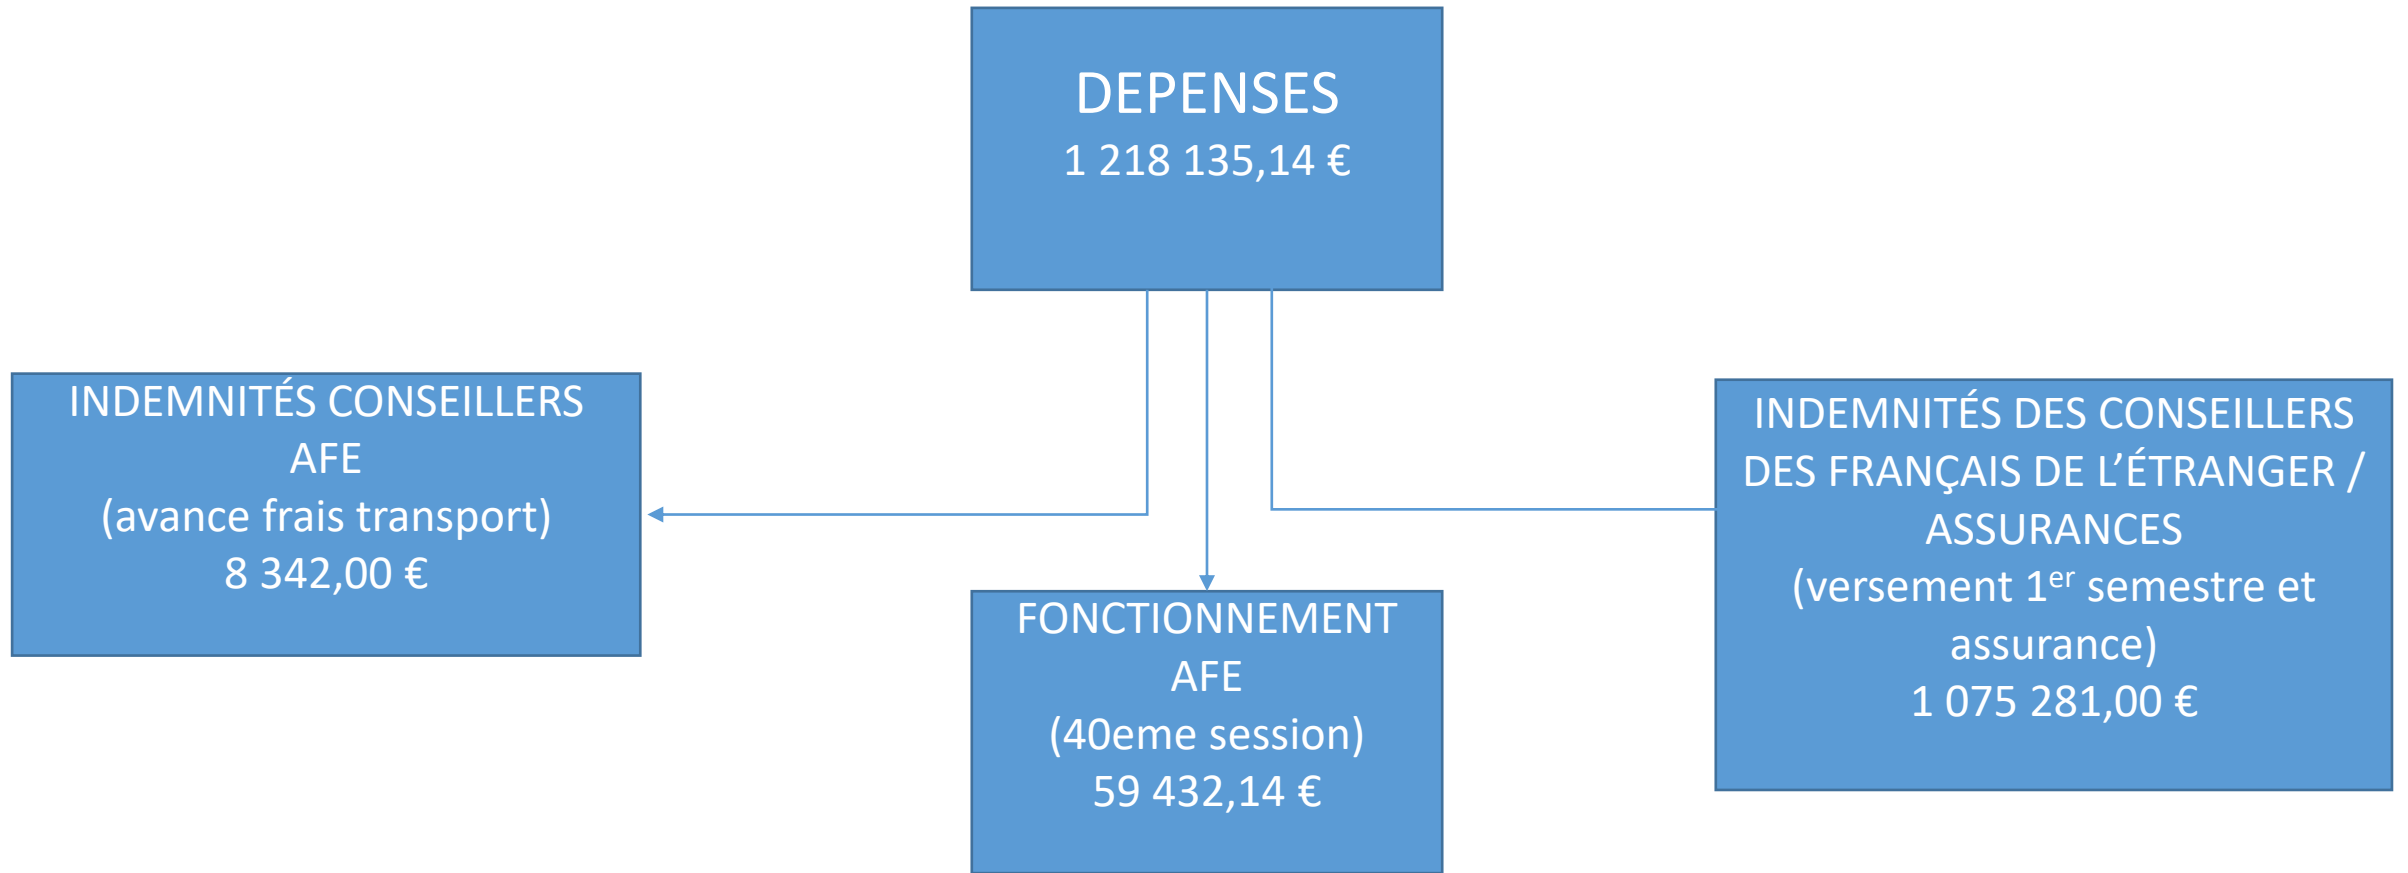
DEPENSES
1 218 135,14 €

INDEMNITÉS CONSEILLERS AFE
(avance frais transport)
8 342,00 €

FONCTIONNEMENT AFE
(40eme session)
59 432,14 €

INDEMNITÉS DES CONSEILLERS DES FRANÇAIS DE L'ÉTRANGER / ASSURANCES
(versement 1$^{er}$ semestre et assurance)
1 075 281,00 €